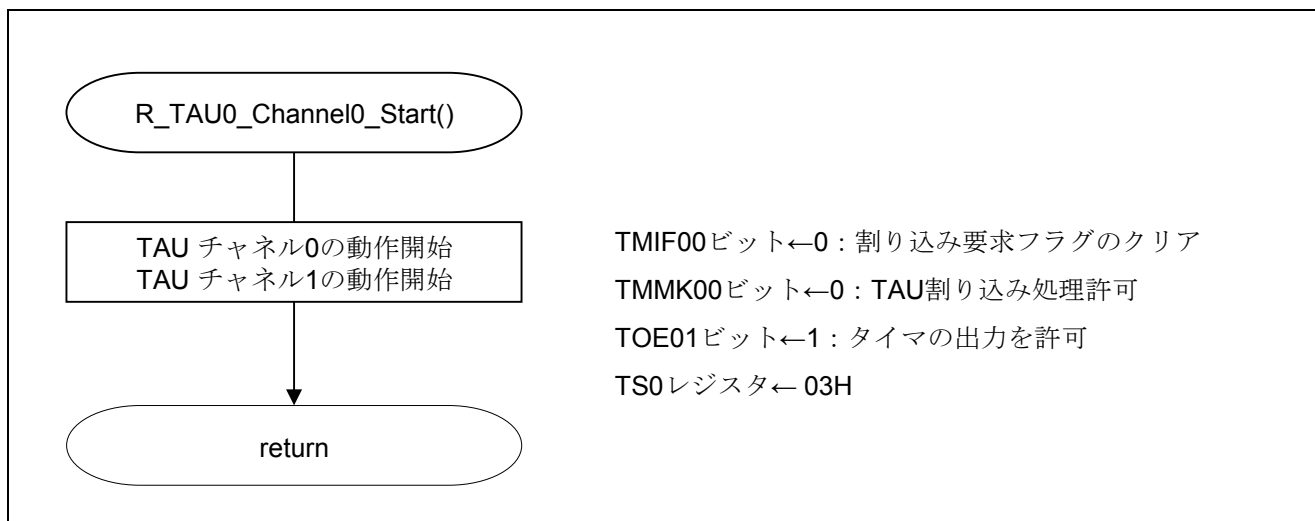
R_TAU0_Channel0_Start()

TAU チャネル0の動作開始
TAU チャネル1の動作開始

TMIF00ビット←0：割り込み要求フラグのクリア
TMMK00ビット←0：TAU割り込み処理許可
TOE01ビット←1：タイマの出力を許可
TS0レジスタ← 03H

return